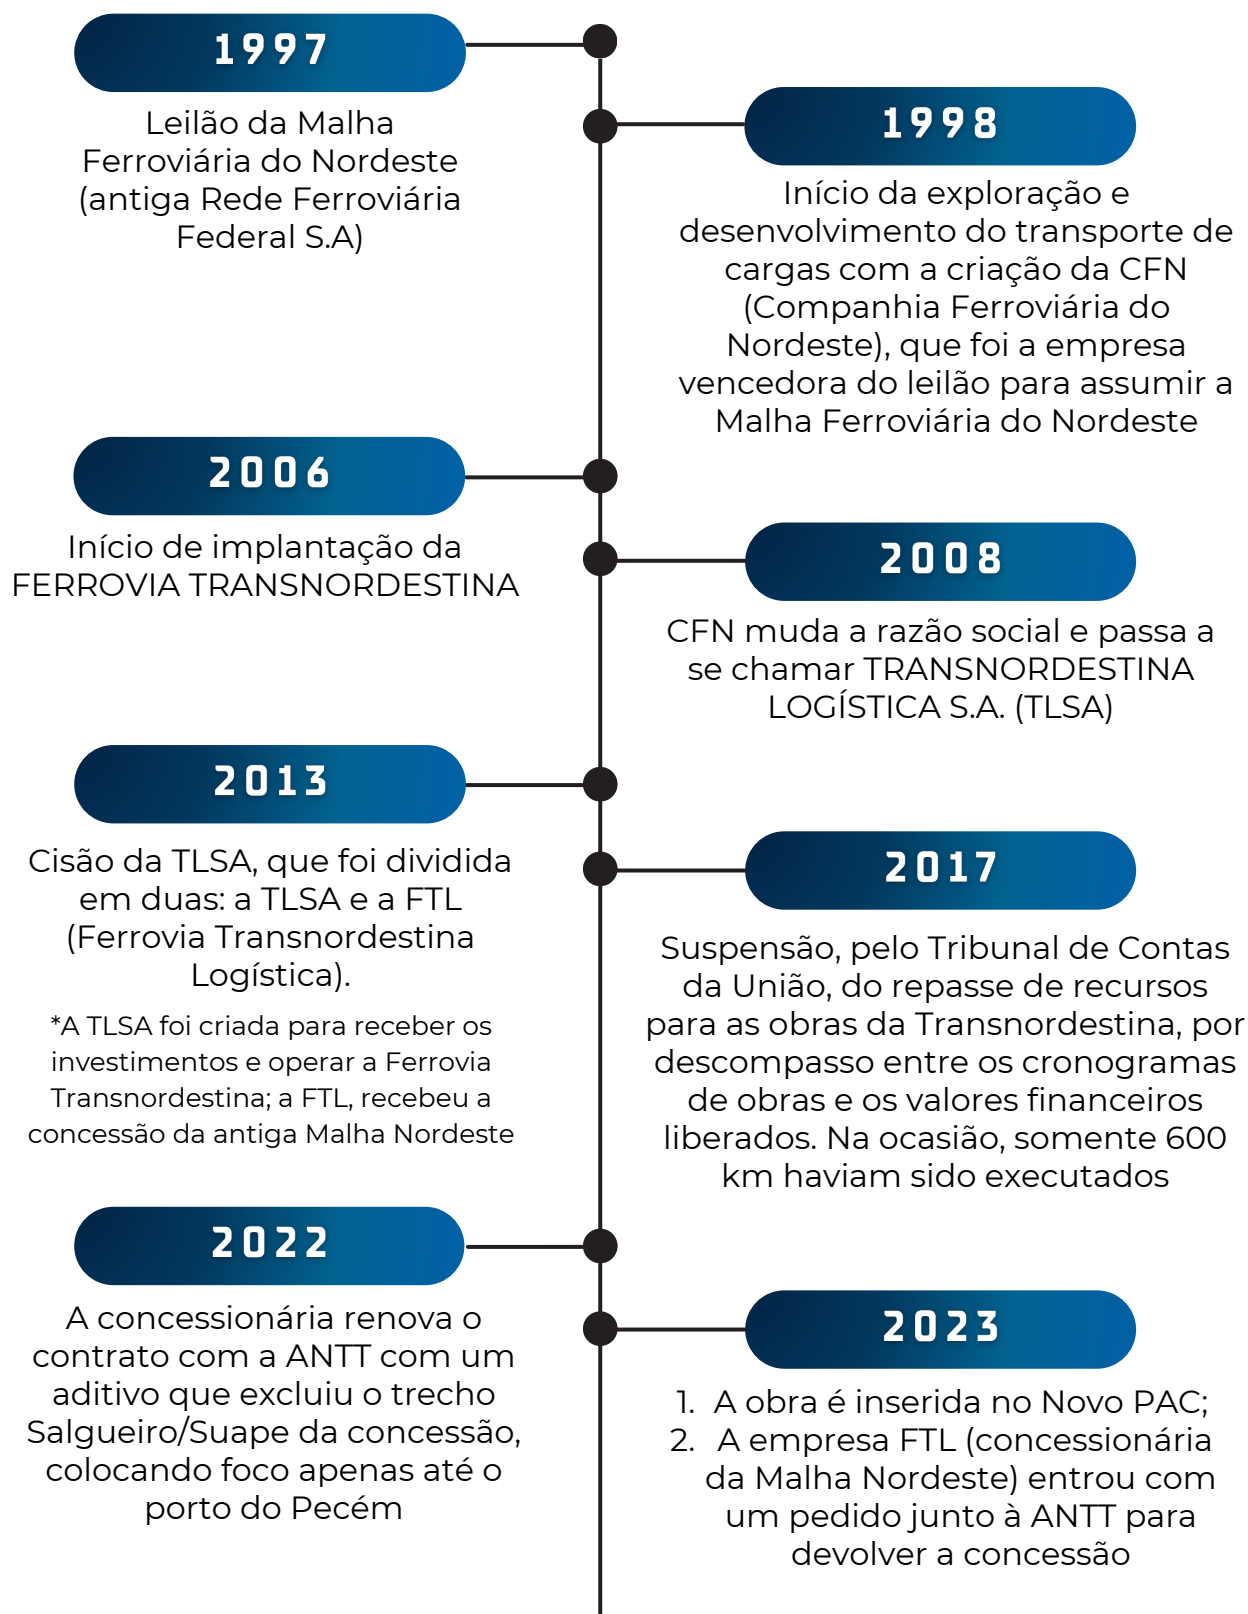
1997

Leilão da Malha Ferroviária do Nordeste (antiga Rede Ferroviária Federal S.A)

1998

Início da exploração e desenvolvimento do transporte de cargas com a criação da CFN (Companhia Ferroviária do Nordeste), que foi a empresa vencedora do leilão para assumir a Malha Ferroviária do Nordeste

2006

Início de implantação da FERROVIA TRANSNORDESTINA

2008

CFN muda a razão social e passa a se chamar TRANSNORDESTINA LOGÍSTICA S.A. (TLSA)

2013

Cisão da TLSA, que foi dividida em duas: a TLSA e a FTL (Ferrovia Transnordestina Logística).

*A TLSA foi criada para receber os investimentos e operar a Ferrovia Transnordestina; a FTL, recebeu a concessão da antiga Malha Nordeste

2017

Suspensão, pelo Tribunal de Contas da União, do repasse de recursos para as obras da Transnordestina, por descompasso entre os cronogramas de obras e os valores financeiros liberados. Na ocasião, somente 600 km haviam sido executados

2022

A concessionária renova o contrato com a ANTT com um aditivo que excluiu o trecho Salgueiro/Suape da concessão, colocando foco apenas até o porto do Pecém

2023

1. A obra é inserida no Novo PAC;
2. A empresa FTL (concessionária da Malha Nordeste) entrou com um pedido junto à ANTT para devolver a concessão